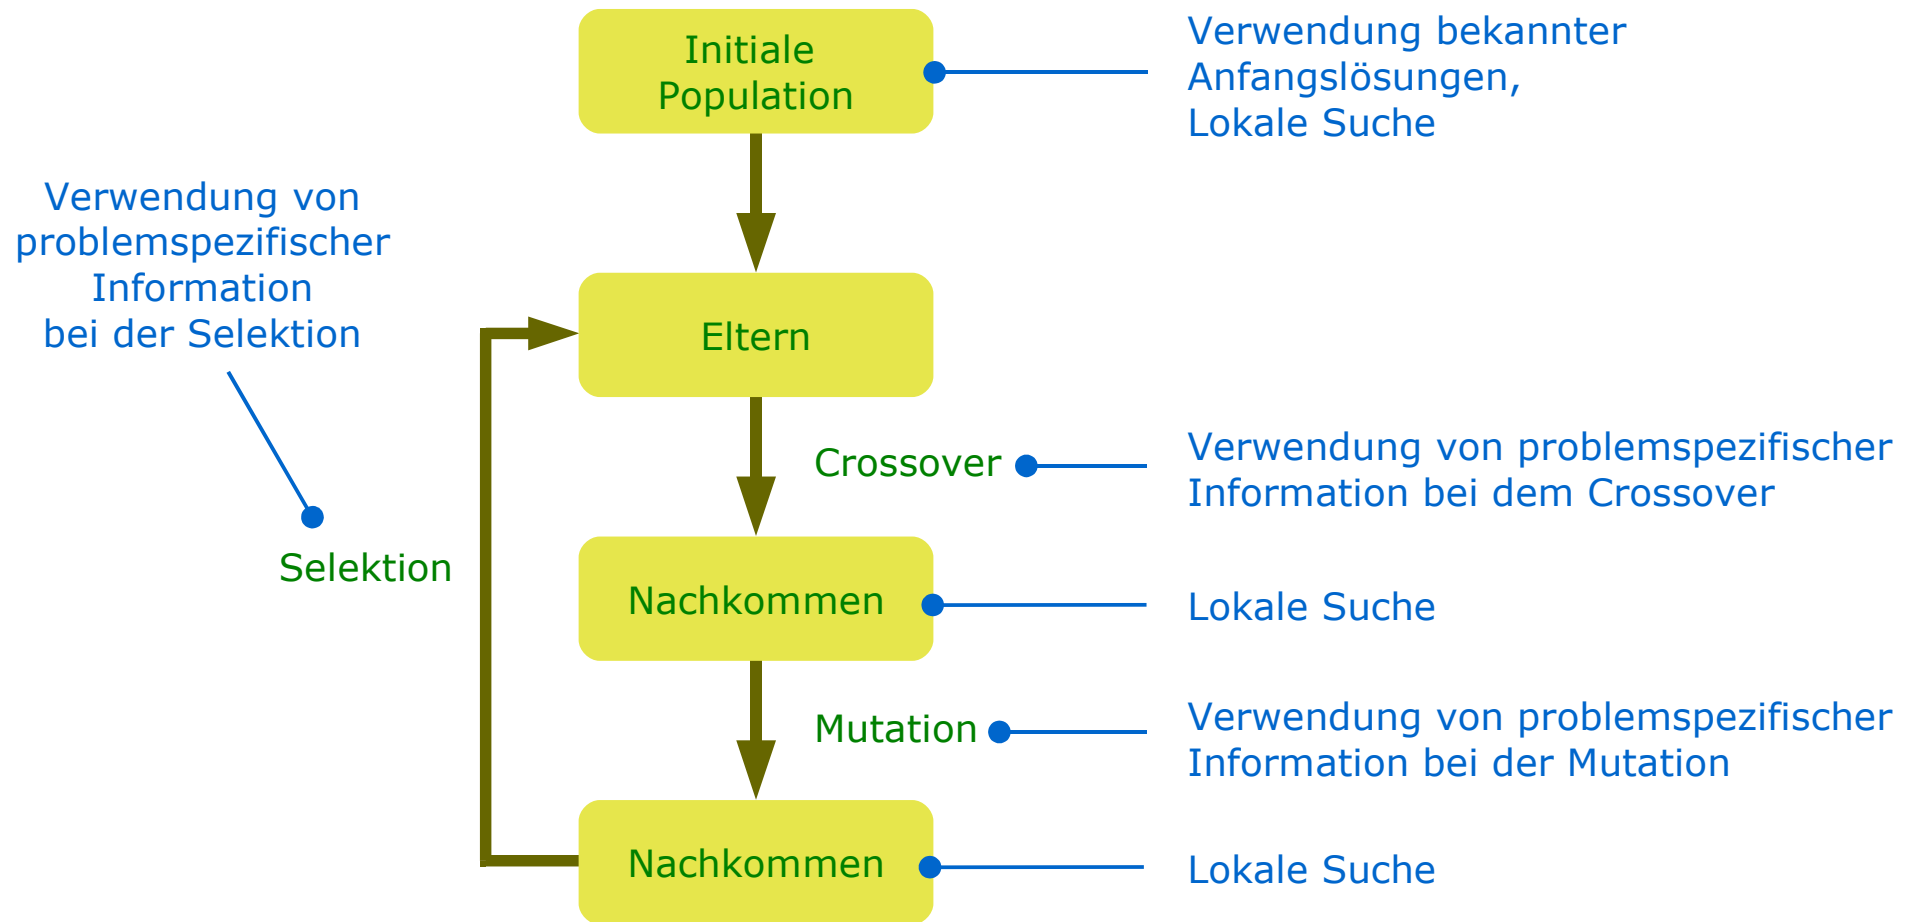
Initiale Population

Verwendung bekannter Anfangslösungen, Lokale Suche

Verwendung von problemspezifischer Information bei der Selektion

Eltern

Crossover

Verwendung von problemspezifischer Information bei dem Crossover

Selektion

Nachkommen

Lokale Suche

Mutation

Verwendung von problemspezifischer Information bei der Mutation

Nachkommen

Lokale Suche